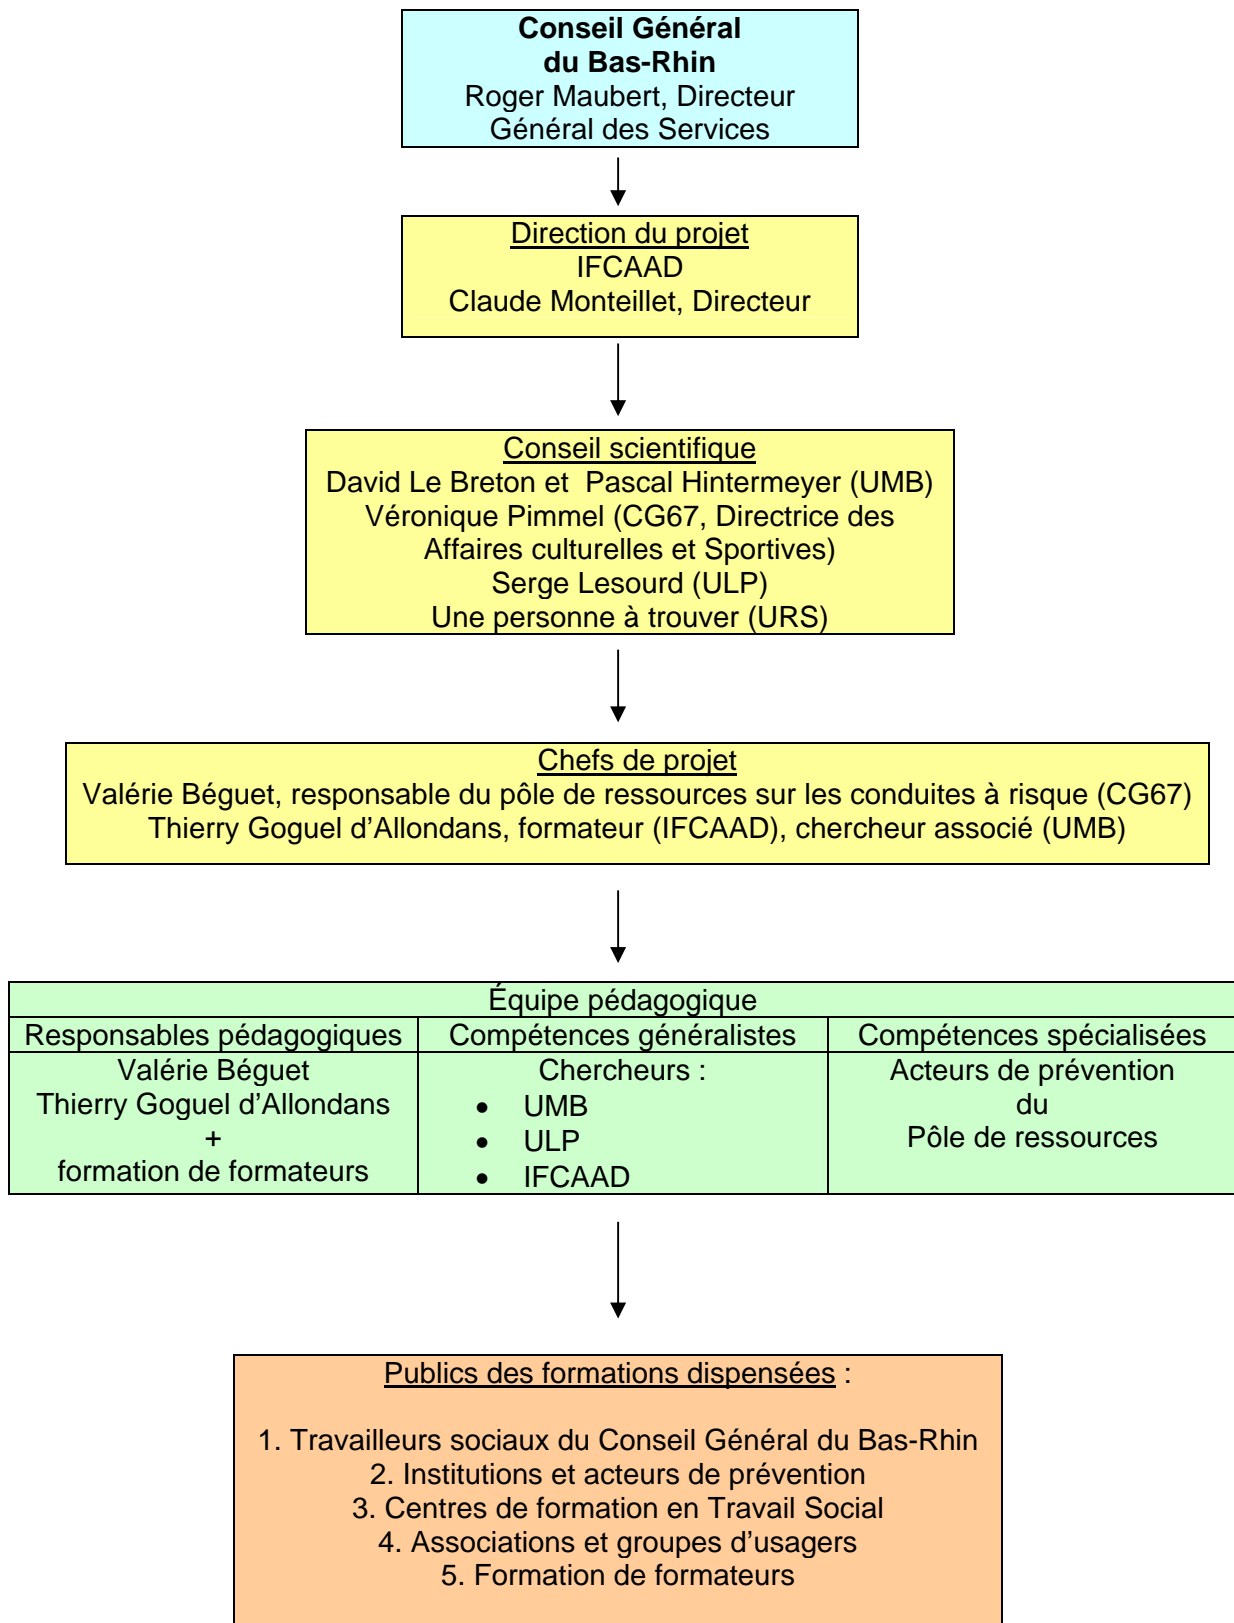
**Conseil Général du Bas-Rhin**
Roger Maubert, Directeur Général des Services

Direction du projet
IFCAAD
Claude Monteillet, Directeur

Conseil scientifique
David Le Breton et Pascal Hintermeyer (UMB)
Véronique Pimmel (CG67, Directrice des Affaires culturelles et Sportives)
Serge Lesourd (ULP)
Une personne à trouver (URS)

Chefs de projet
Valérie Béguet, responsable du pôle de ressources sur les conduites à risque (CG67)
Thierry Goguel d'Allondans, formateur (IFCAAD), chercheur associé (UMB)

Équipe pédagogique

| Responsables pédagogiques | Compétences généralistes | Compétences spécialisées |
|---|---|---|
| Valérie Béguet<br>Thierry Goguel d'Allondans<br>+<br>formation de formateurs | Chercheurs :<br>• UMB<br>• ULP<br>• IFCAAD | Acteurs de prévention<br>du<br>Pôle de ressources |

Publics des formations dispensées :

1. Travailleurs sociaux du Conseil Général du Bas-Rhin
2. Institutions et acteurs de prévention
3. Centres de formation en Travail Social
4. Associations et groupes d'usagers
5. Formation de formateurs